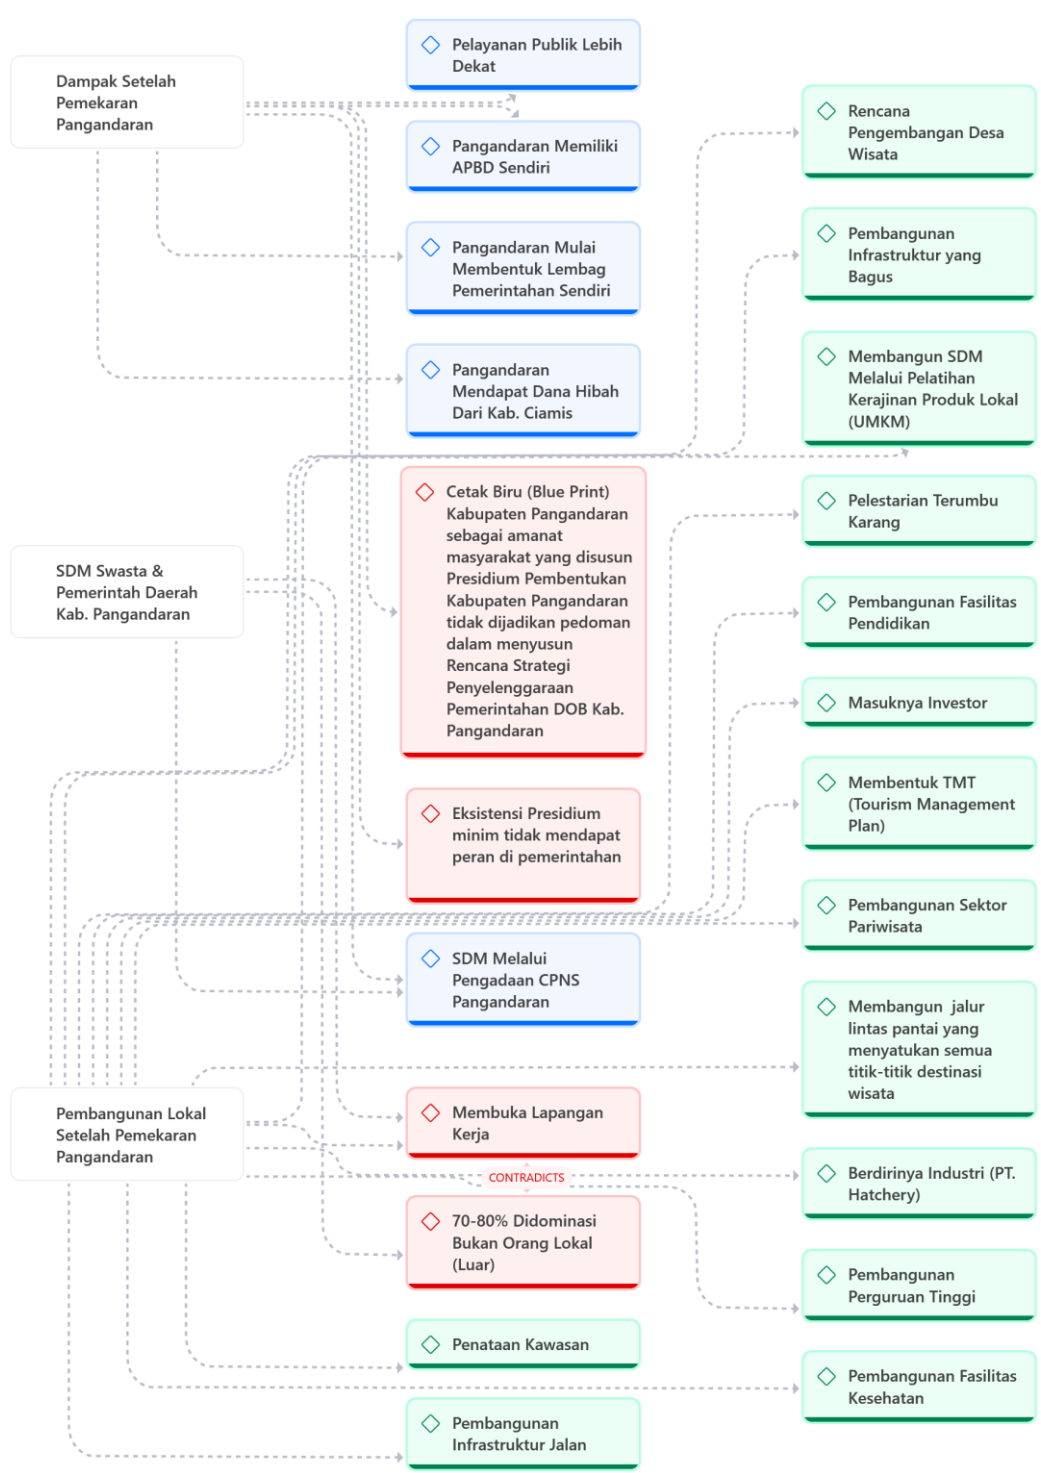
Dampak Setelah Pemekaran Pangandaran

Pelayanan Publik Lebih Dekat

Pangandaran Memiliki APBD Sendiri

Pangandaran Mulai Membentuk Lembag Pemerintahan Sendiri

Pangandaran Mendapat Dana Hibah Dari Kab. Ciamis

Cetak Biru (Blue Print) Kabupaten Pangandaran sebagai amanat masyarakat yang disusun Presidium Pembentukan Kabupaten Pangandaran tidak dijadikan pedoman dalam menyusun Rencana Strategi Penyelenggaraan Pemerintahan DOB Kab. Pangandaran

SDM Swasta & Pemerintah Daerah Kab. Pangandaran

Eksistensi Presidium minim tidak mendapat peran di pemerintahan

SDM Melalui Pengadaan CPNS Pangandaran

Pembangunan Lokal Setelah Pemekaran Pangandaran

Membuka Lapangan Kerja

CONTRADICTS

70-80% Didominasi Bukan Orang Lokal (Luar)

Penataan Kawasan

Pembangunan Infrastruktur Jalan

Rencana Pengembangan Desa Wisata

Pembangunan Infrastruktur yang Bagus

Membangun SDM Melalui Pelatihan Kerajinan Produk Lokal (UMKM)

Pelestarian Terumbu Karang

Pembangunan Fasilitas Pendidikan

Masuknya Investor

Membentuk TMT (Tourism Management Plan)

Pembangunan Sektor Pariwisata

Membangun jalur lintas pantai yang menyatukan semua titik-titik destinasi wisata

Berdirinya Industri (PT. Hatchery)

Pembangunan Perguruan Tinggi

Pembangunan Fasilitas Kesehatan